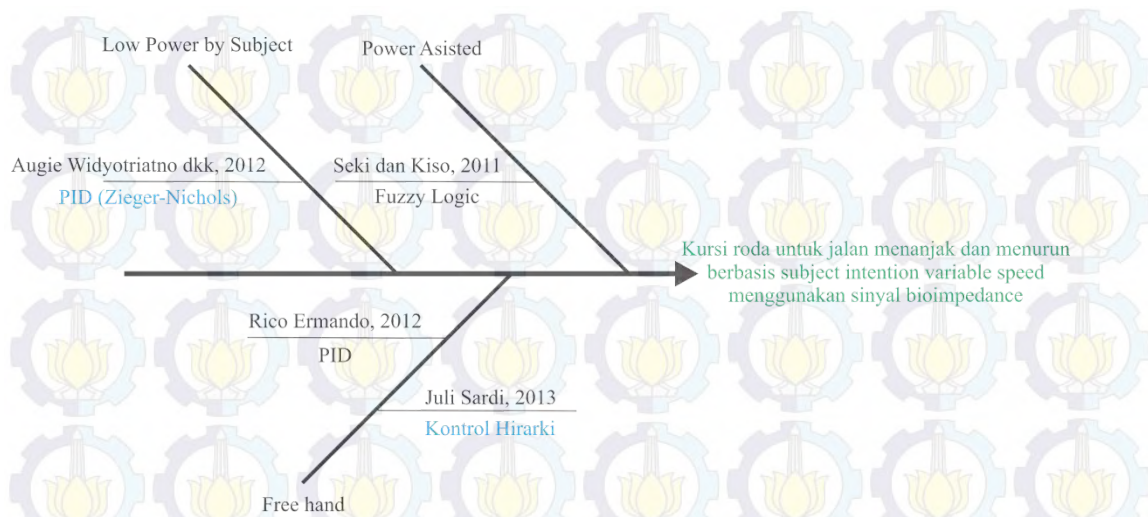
Low Power by Subject

Power Asisted

Augie Widyotriatno dkk, 2012

PID (Zieger-Nichols)

Seki dan Kiso, 2011

Fuzzy Logic

Kursi roda untuk jalan menanjak dan menurun berbasis subject intention variable speed menggunakan sinyal bioimpedance

Rico Ermando, 2012

PID

Juli Sardi, 2013

Kontrol Hirarki

Free hand